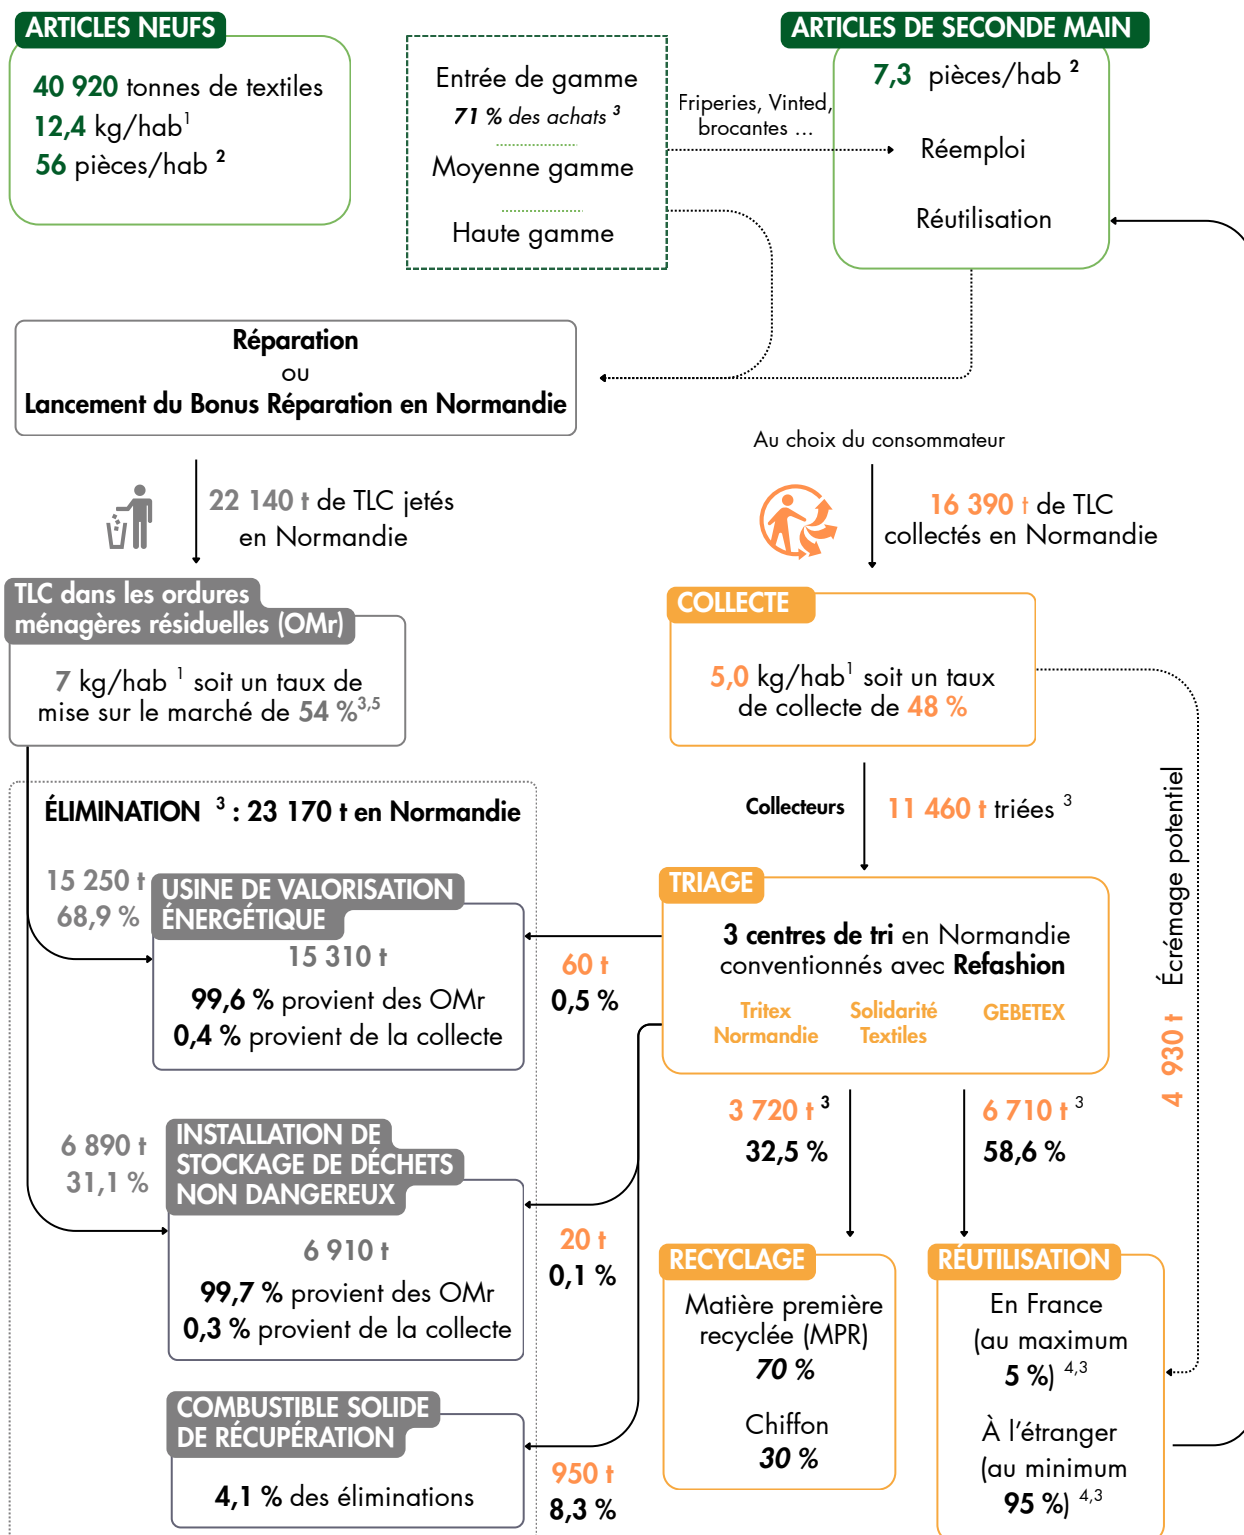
ARTICLES NEUFS

40 920 tonnes de textiles
12,4 kg/hab$^1$
56 pièces/hab $^2$

Entrée de gamme
71 % des achats $^3$
Moyenne gamme
Haute gamme

Friperies, Vinted, brocantes ...

ARTICLES DE SECONDE MAIN

7,3 pièces/hab $^2$
Réemploi
Réutilisation

Réparation
ou
Lancement du Bonus Réparation en Normandie

Au choix du consommateur

22 140 t de TLC jetés en Normandie

16 390 t de TLC collectés en Normandie

TLC dans les ordures ménagères résiduelles (OMr)

7 kg/hab $^1$ soit un taux de mise sur le marché de 54 %$^{3,5}$

COLLECTE

5,0 kg/hab$^1$ soit un taux de collecte de 48 %

ÉLIMINATION $^3$ : 23 170 t en Normandie

Collecteurs

11 460 t triées $^3$

Écrémage potentiel

4 930 t

15 250 t
68,9 %

USINE DE VALORISATION ÉNERGÉTIQUE

15 310 t
99,6 % provient des OMr
0,4 % provient de la collecte

60 t
0,5 %

TRIAGE

3 centres de tri en Normandie conventionnés avec Refashion

Tritex Normandie
Solidarité Textiles
GEBETEX

3 720 t $^3$
32,5 %

6 710 t $^3$
58,6 %

6 890 t
31,1 %

INSTALLATION DE STOCKAGE DE DÉCHETS NON DANGEREUX

6 910 t
99,7 % provient des OMr
0,3 % provient de la collecte

20 t
0,1 %

RECYCLAGE

Matière première recyclée (MPR)
70 %
Chiffon
30 %

RÉUTILISATION

En France (au maximum 5 %) $^{4,3}$
À l'étranger (au minimum 95 %) $^{4,3}$

COMBUSTIBLE SOLIDE DE RÉCUPÉRATION

4,1 % des éliminations

950 t
8,3 %